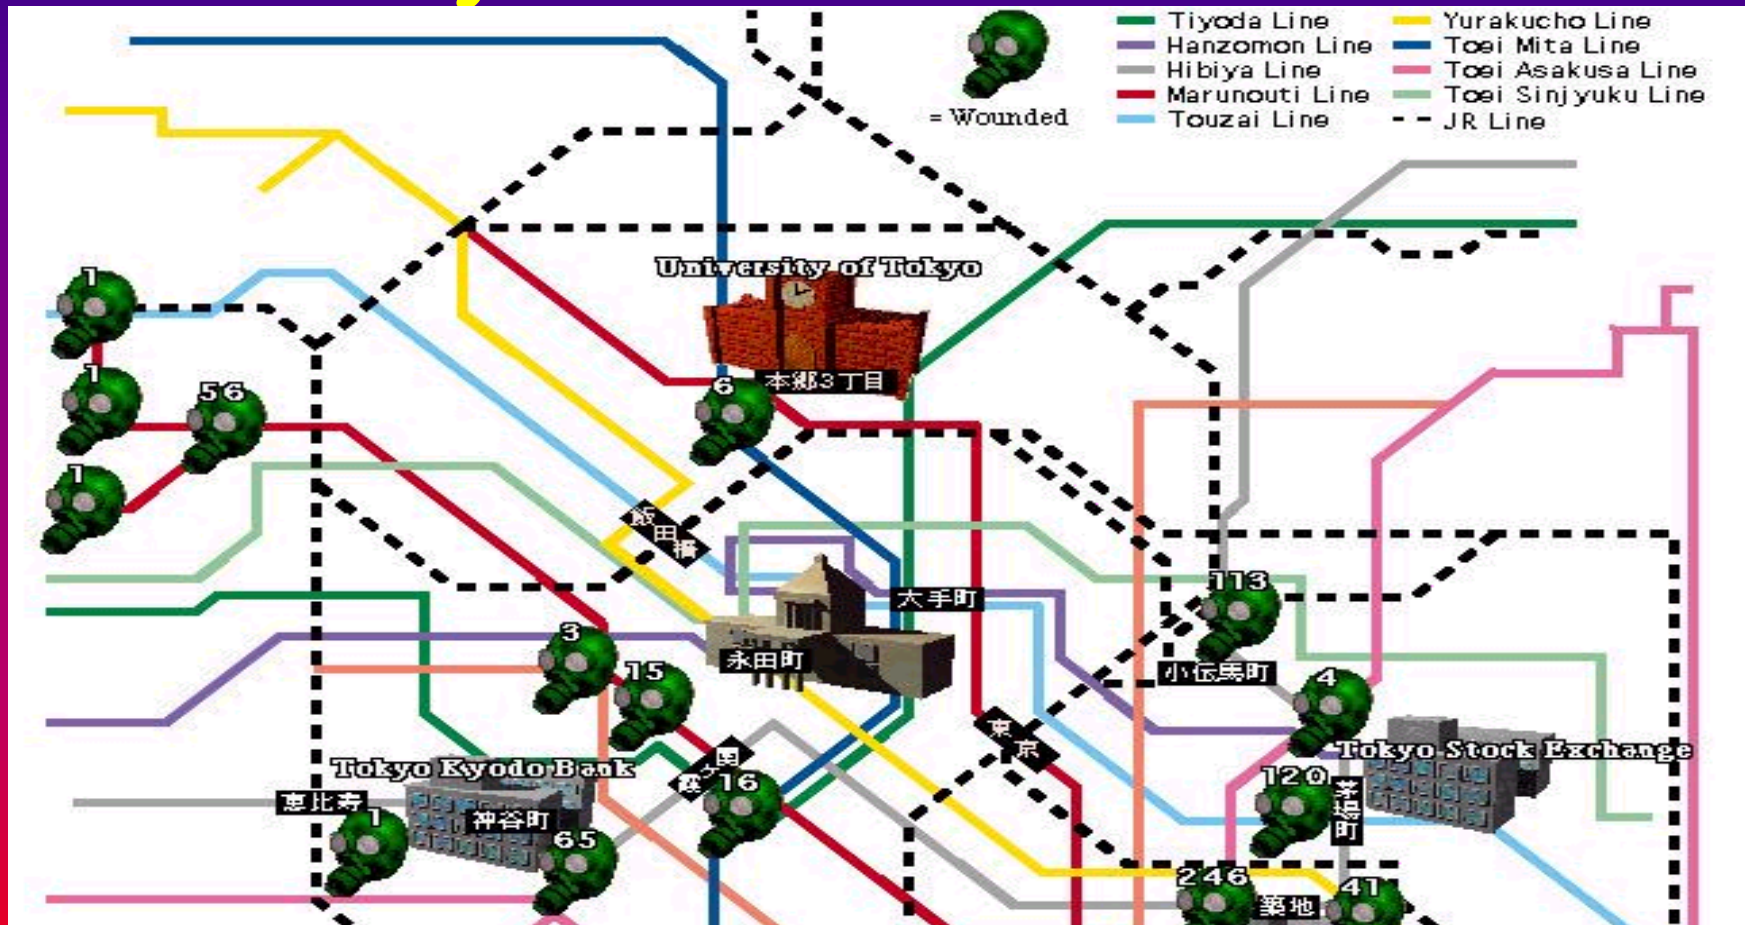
Tiyoda Line
Hanzomon Line
Hibiya Line
Marunouti Line
Touzai Line
Yurakucho Line
Toei Mita Line
Toei Asakusa Line
Toei Sinjyuku Line
JR Line

= Wounded

University of Tokyo

本郷3丁目

1
1
1
56
6
飯田橋
大手町
113
永田町
3
15
小伝馬町
4
霞ケ関
16
東京
Tokyo Stock Exchange
Tokyo Kyodo Bank
恵比寿
神谷町
1
65
120
茅場町
246
築地
41